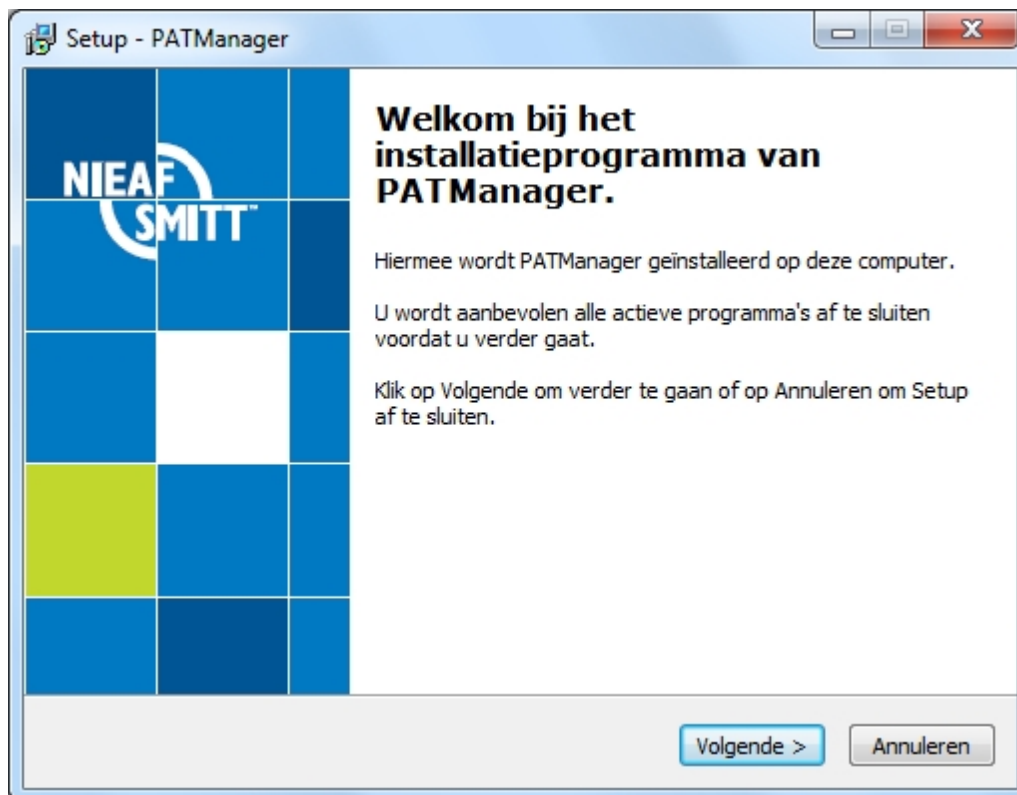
Setup - PATManager

NIEAF SMITT™

Welkom bij het installatieprogramma van PATManager.

Hiermee wordt PATManager geïnstalleerd op deze computer.

U wordt aanbevolen alle actieve programma's af te sluiten voordat u verder gaat.

Klik op Volgende om verder te gaan of op Annuleren om Setup af te sluiten.

Volgende >

Annuleren